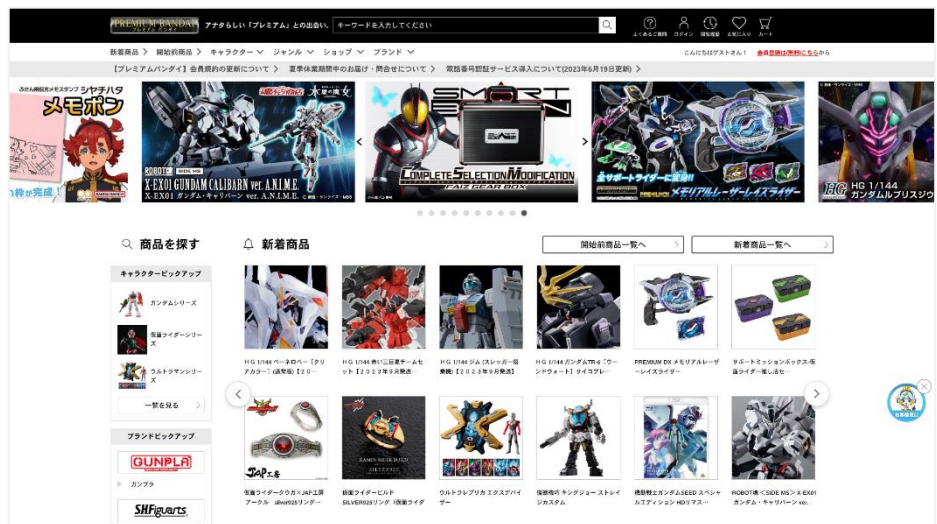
PREMIUM BANDAI プレミアムバンダイ アナタらしい「プレミアム」との出会い。 キーワードを入力してください

よくあるご質問 ログイン 閲覧履歴 お気に入り カート

新着商品 開始前商品 キャラクター ジャンル ショップ ブランド

こんにちはゲストさん！ 会員登録(無料)こちらから

【プレミアムバンダイ】会員規約の更新について 夏季休業期間中のお届け・問合せについて 電話番号認証サービス導入について(2023年6月19日更新)

ふせん機能式メモスタンプ シヤチハタ メモポン

機動戦士ガンダム 水星の魔女

ROBOT魂 SIDE MS X-EX01 GUNDAM CALIBARN ver. A.N.I.M.E. X-EX01 ガンダム・キャリバーン ver. A.N.I.M.E.

SMART BRAIN COMPLETE SELECTION MODIFICATION FAIZ GEAR BOX

全サポートライダーに変身!! メモリアルレーザーレイズライザー

HG 1/144 ガンダムルブリスジウ

商品を探す

キャラクターピックアップ

ガンダムシリーズ

仮面ライダーシリーズ

ウルトラマンシリーズ

一覧を見る

ブランドピックアップ

GUNPLA

ガンプラ

S.H.Figuarts

新着商品

開始前商品一覧へ

新着商品一覧へ

HG 1/144 ペーネロペー【クリアカラー】(通常版)【20…

HG 1/144 赤い三巨星チームセット【2023年9月発送…

HG 1/144 ジム(スレッガー搭乗機)【2023年9月発送】

HG 1/144 ガンダムTR-6 [ウーンドウォート] ライコブレ…

PREMIUM DX メモリアルレーザーレイズライザー

サポートミッションボックス-仮面ライダー推し活セ…

仮面ライダークウガ×JAP工房 アークル silver925リング…

仮面ライダービルド SILVER925リング(仮面ライダ…

ウルトラレプリカ エクスデバイザー

仮面ライダー キングジョー ストレイジカスタム

機動戦士ガンダムSEED スペシャルエディション HDリマス…

ROBOT魂 <SIDE MS> X-EX01 ガンダム・キャリバーン ver.

お客様窓口